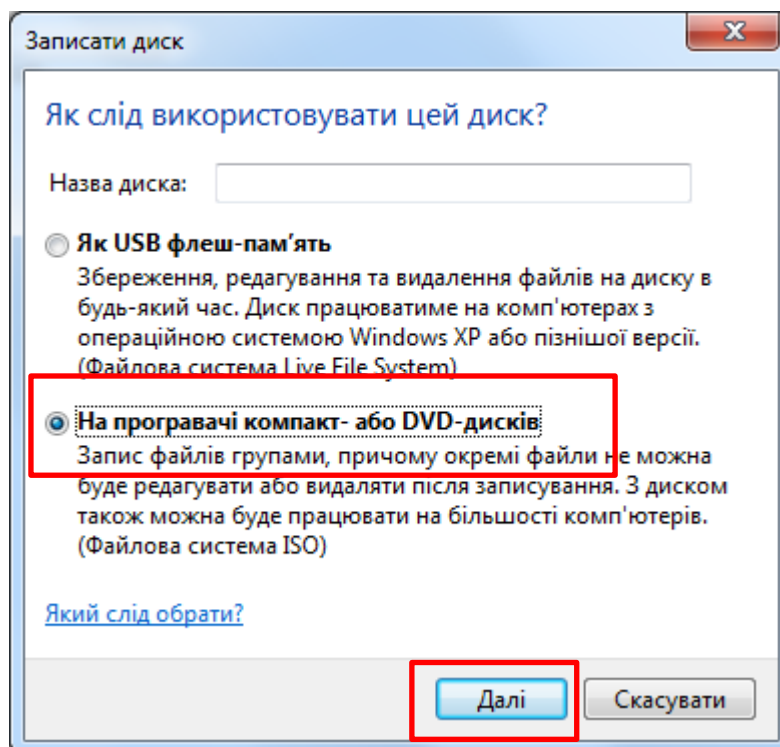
Записати диск

Як слід використовувати цей диск?

Назва диска:

Як USB флеш-пам'ять
Збереження, редагування та видалення файлів на диску в будь-який час. Диск працюватиме на комп'ютерах з операційною системою Windows XP або пізнішої версії. (Файлова система Live File System)

На програвачі компакт- або DVD-дисків
Запис файлів групами, причому окремі файли не можна буде редагувати або видаляти після записування. З диском також можна буде працювати на більшості комп'ютерів. (Файлова система ISO)

Який слід обрати?

Далі
Скасувати